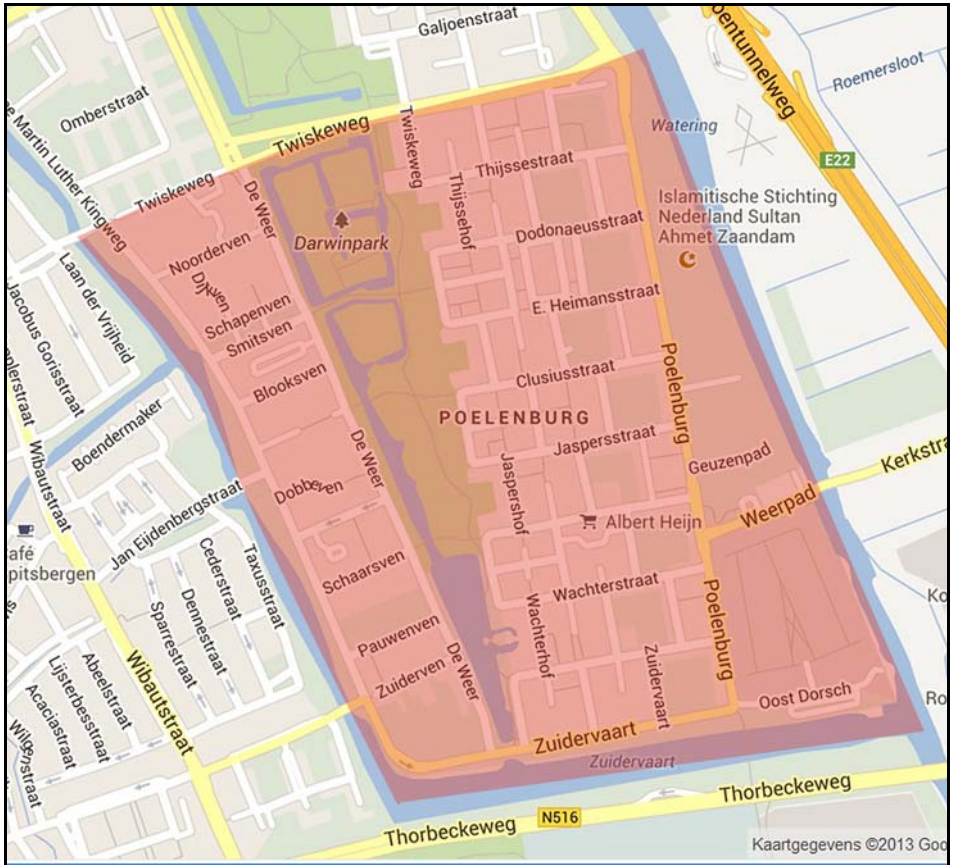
Galjoenstraat
oentunnelweg
Roemersloot
Omberstraat
Martin Luther Kingweg
Twiskeweg
Twiskeweg
Twiskeweg
Watering
E22
Thijssestraat
De Weer
Thijssehof
Islamitische Stichting Nederland Sultan Ahmet Zaandam
Darwinpark
Dodonaeusstraat
Noorderven
Dijkven
Laan der Vrijheid
Jacobus Gorisstraat
Schapenven
Smitsven
E. Heimansstraat
Blooksven
Poelenburg
Clusiusstraat
Boendermaker
POELENBURG
Wibautstraat
De Weer
Jaspersstraat
Geuzenpad
Kerkstra
Jan Eijdenbergstraat
Dobbeven
Jaspershof
Albert Heijn
Weerpad
afé
pitsbergen
Cederstraat
Taxusstraat
Schaarsven
Dennestraat
Sparrestraat
Wachterstraat
Wachterhof
Poelenburg
Ko
Wibautstraat
Pauwenven
Abeelstraat
Lijsterbesstraat
Acaciastraat
Zuiderven
De Weer
Zuidervaart
Oost Dorsch
Ro
Zuidervaart
Zuidervaart
Thorbeckeweg
Thorbeckeweg
N516
Kaartgegevens ©2013 Goo